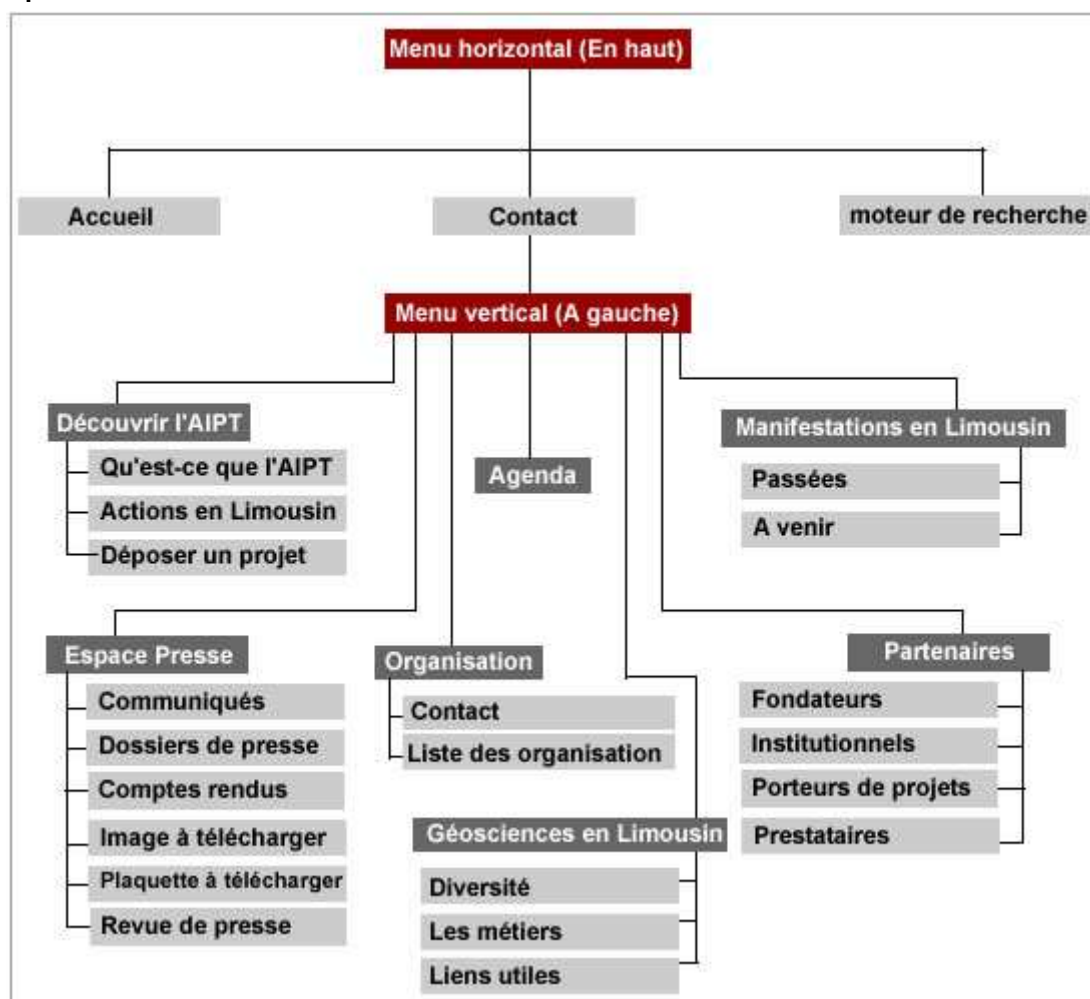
Menu horizontal (En haut)

Accueil

Contact

moteur de recherche

Menu vertical (A gauche)

Découvrir l'AIPT

Qu'est-ce que l'AIPT

Actions en Limousin

Déposer un projet

Agenda

Manifestations en Limousin

Passées

A venir

Espace Presse

Communiqués

Dossiers de presse

Comptes rendus

Image à télécharger

Plaquette à télécharger

Revue de presse

Organisation

Contact

Liste des organisation

Géosciences en Limousin

Diversité

Les métiers

Liens utiles

Partenaires

Fondateurs

Institutionnels

Porteurs de projets

Prestataires